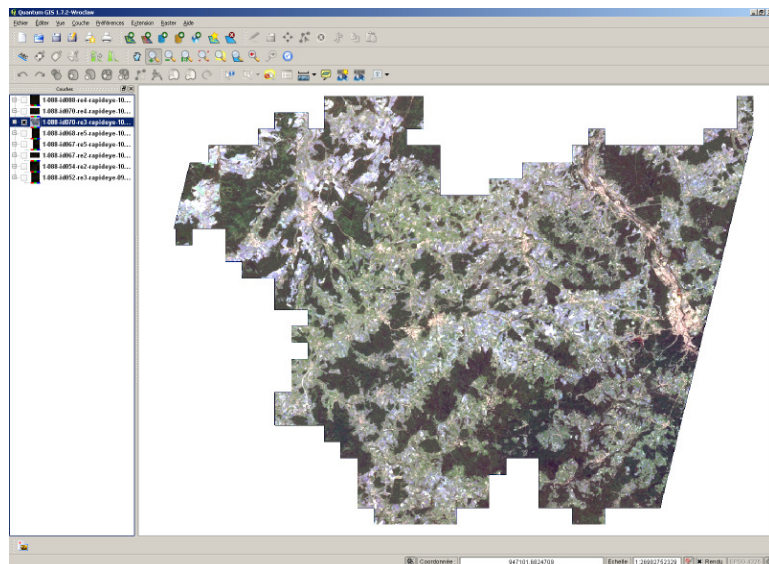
Quantum GIS 1.7.2-Wroclaw

Fichier Éditer Vue Couche Préférences Extension Raster Aide

Couches

1-088-id088-re4-rapideye-10...
1-088-id070-re4-rapideye-10...
1-088-id070-re3-rapideye-10...
1-088-id068-re5-rapideye-10...
1-088-id067-re5-rapideye-10...
1-088-id067-re2-rapideye-10...
1-088-id054-re2-rapideye-10...
1-088-id052-re3-rapideye-09...

Coordonnée: 947101,6824709 Échelle 1:26982752328 Rendu EPSG:4326